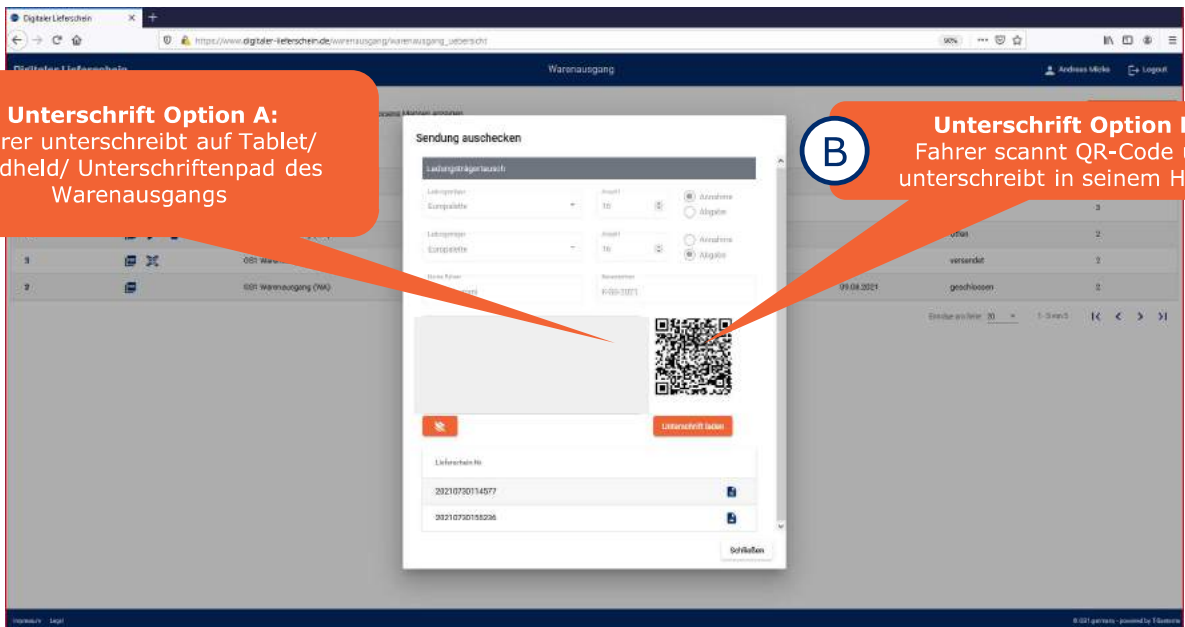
Digitaler Lieferschein
https://www.digitaler-lieferschein.de/warenausgang/warenausgang_uebersicht
90%
Digitaler Lieferschein
Warenausgang
Andreas Micke
Logout

Unterschrift Option A:
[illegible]rer unterschreibt auf Tablet/ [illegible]dheld/ Unterschriftenpad des Warenausgangs

B
Unterschrift Option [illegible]
Fahrer scannt QR-Code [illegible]
unterschreibt in seinem H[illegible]

Sendung auschecken
Ladungsträgertausch
Ladungsträger
Europalette
Anzahl
10
Annahme
Abgabe
Ladungsträger
Europalette
Anzahl
10
Annahme
Abgabe
Name Fahrer
Datum
Unterschrift laden
Lieferschein Nr
20210730114577
20210730155236
Schließen

3
GS1 Warenausgang (WA)
09.08.2021
geschlossen
2
offen
versendet
Einträge anzeigen 20
1 - 3 von 3
Impressum Legal
© GS1 germany - powered by T-Systems